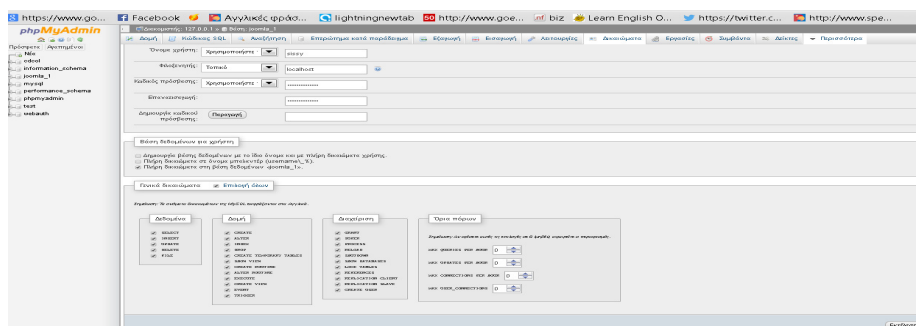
https://www.go... Facebook Αγγλικές φράσ... lightningnewtab http://www.goe... biz Learn English O... https://twitter.c... http://www.spe...

phpMyAdmin

Πρόσφατα Αγαπημένα

Νέο
cdcol
information_schema
joomla_1
mysql
performance_schema
phpmyadmin
test
webauth

Διακομιστής: 127.0.0.1 » Βάση: joomla_1

Δομή | Κώδικας SQL | Αναζήτηση | Επερώτημα κατά παράδειγμα | Εξαγωγή | Εισαγωγή | Λειτουργίες | Δικαιώματα | Εργασίες | Συμβάντα | Δείκτες | Περισσότερο

Όνομα χρήστη: Χρησιμοποιήστε | sissy

Φιλοξενητής: Τοπικό | localhost

Κωδικός πρόσβασης: Χρησιμοποιήστε | ••••••••••

Επανεισαγωγή: ••••••••••

Δημιουργία κωδικού πρόσβασης: Παραγωγή

Βάση δεδομένων για χρήστη

Δημιουργία βάσης δεδομένων με το ίδιο όνομα και με πλήρη δικαιώματα χρήστης.
Πλήρη δικαιώματα στο όνομα μπαλαντέρ (username\_%).
Πλήρη δικαιώματα στη βάση δεδομένων «joomla_1».

Γενικά δικαιώματα | Επιλογή όλων

Σημείωση: Τα ονόματα δικαιωμάτων της MySQL εκφράζονται στα Αγγλικά.

Δεδομένα
SELECT
INSERT
UPDATE
DELETE
FILE

Δομή
CREATE
ALTER
INDEX
DROP
CREATE TEMPORARY TABLES
SHOW VIEW
CREATE ROUTINE
ALTER ROUTINE
EXECUTE
CREATE VIEW
EVENT
TRIGGER

Διαχείριση
GRANT
SUPER
PROCESS
RELOAD
SHUTDOWN
SHOW DATABASES
LOCK TABLES
REFERENCES
REPLICATION CLIENT
REPLICATION SLAVE
CREATE USER

Όρια πόρων

Σημείωση: Αν ορίσετε αυτές τις επιλογές σε 0 (μηδέν) αφαιρείτε τα περιορισμό.

MAX QUERIES PER HOUR 0
MAX UPDATES PER HOUR 0
MAX CONNECTIONS PER HOUR 0
MAX USER_CONNECTIONS 0

Εκτέλεση